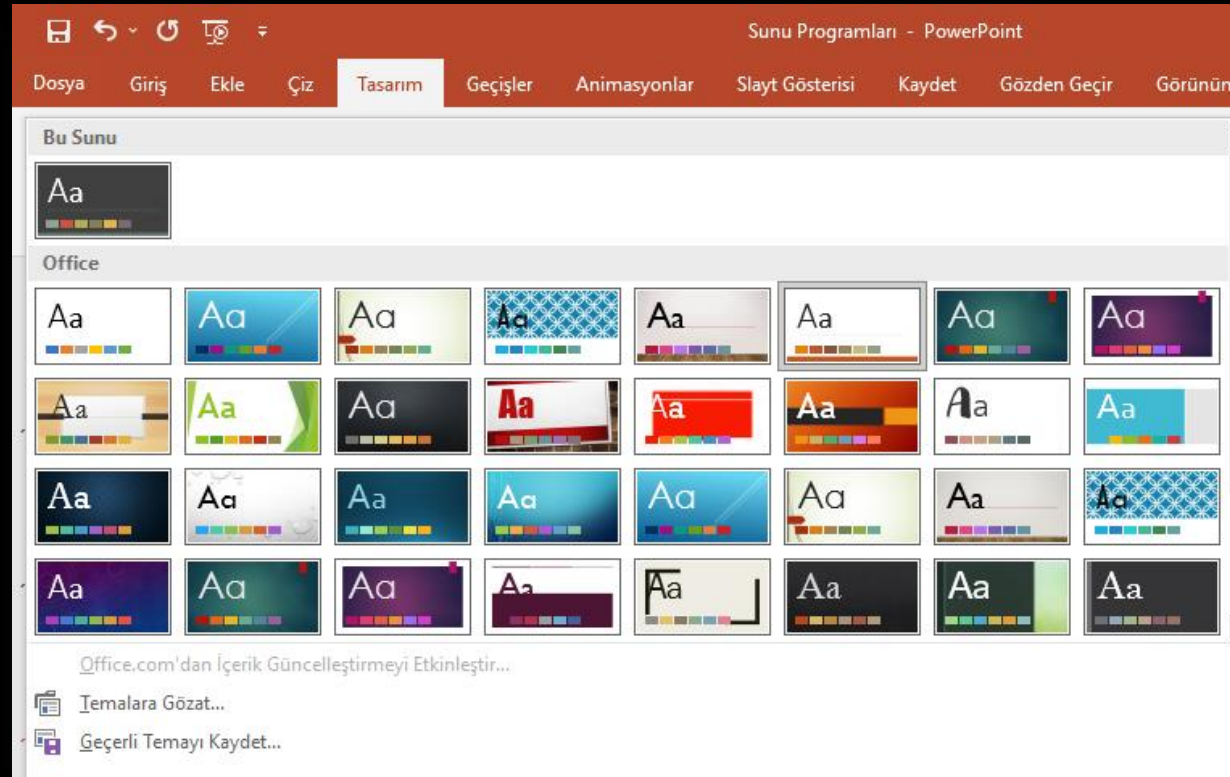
Sunu Programları - PowerPoint

Dosya Giriş Ekle Çiz Tasarım Geçişler Animasyonlar Slayt Gösterisi Kaydet Gözden Geçir Görünüm

Bu Sunu

Aa

Office

Aa Aa Aa Aa Aa Aa Aa Aa

Aa Aa Aa Aa Aa Aa Aa Aa

Aa Aa Aa Aa Aa Aa Aa Aa

Aa Aa Aa Aa Aa Aa Aa Aa

Office.com'dan İçerik Güncelleştirmeyi Etkinleştir...

Temalara Gözat...

Geçerli Temayı Kaydet...